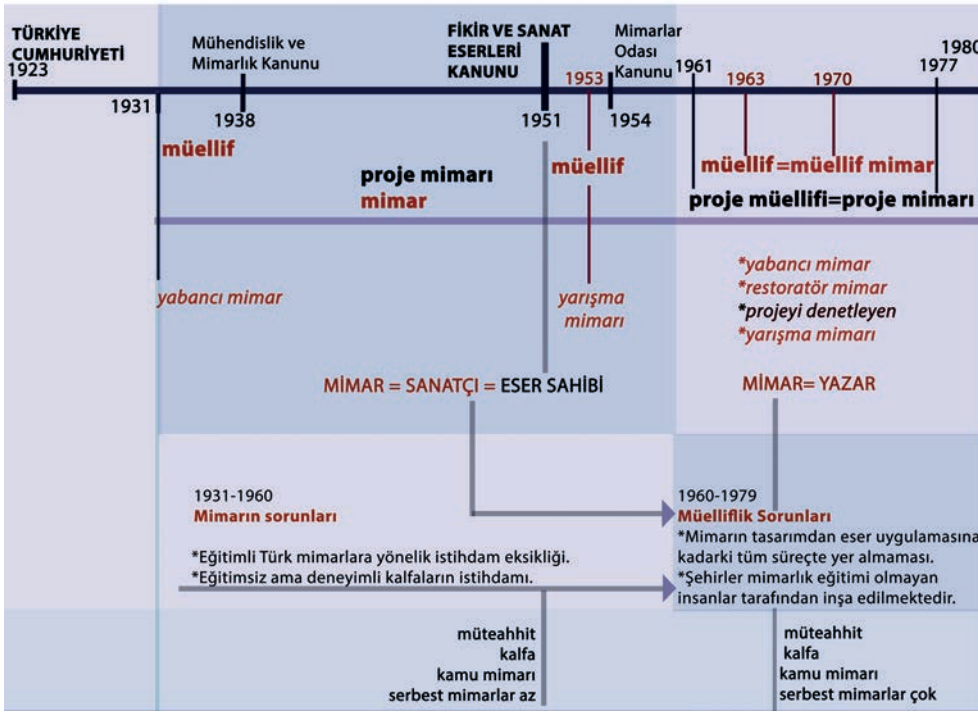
TÜRKİYE CUMHURİYETİ 1923

Mühendislik ve Mimarlık Kanunu

FİKİR VE SANAT ESERLERİ KANUNU

Mimarlar Odası Kanunu

198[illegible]

1931

1938

1951

1953

1954

1961

1963

1970

1977

müellif

proje mimarı

mimar

müellif

müellif=müellif mimar

proje müellifi=proje mimarı

yabancı mimar

yarışma mimarı

*yabancı mimar
*restoratör mimar
*projeyi denetleyen
*yarışma mimarı

MİMAR = SANATÇI = ESER SAHİBİ

MİMAR= YAZAR

1931-1960
Mimarın sorunları

*Eğitimli Türk mimarlara yönelik istihdam eksikliği.
*Eğitimsiz ama deneyimli kalfaların istihdamı.

1960-1979
Müelliflik Sorunları
*Mimarın tasarımdan eser uygulamasına kadarki tüm süreçte yer almaması.
*Şehirler mimarlık eğitimi olmayan insanlar tarafından inşa edilmektedir.

müteahhit
kalfa
kamu mimarı
serbest mimarlar az

müteahhit
kalfa
kamu mimarı
serbest mimarlar çok